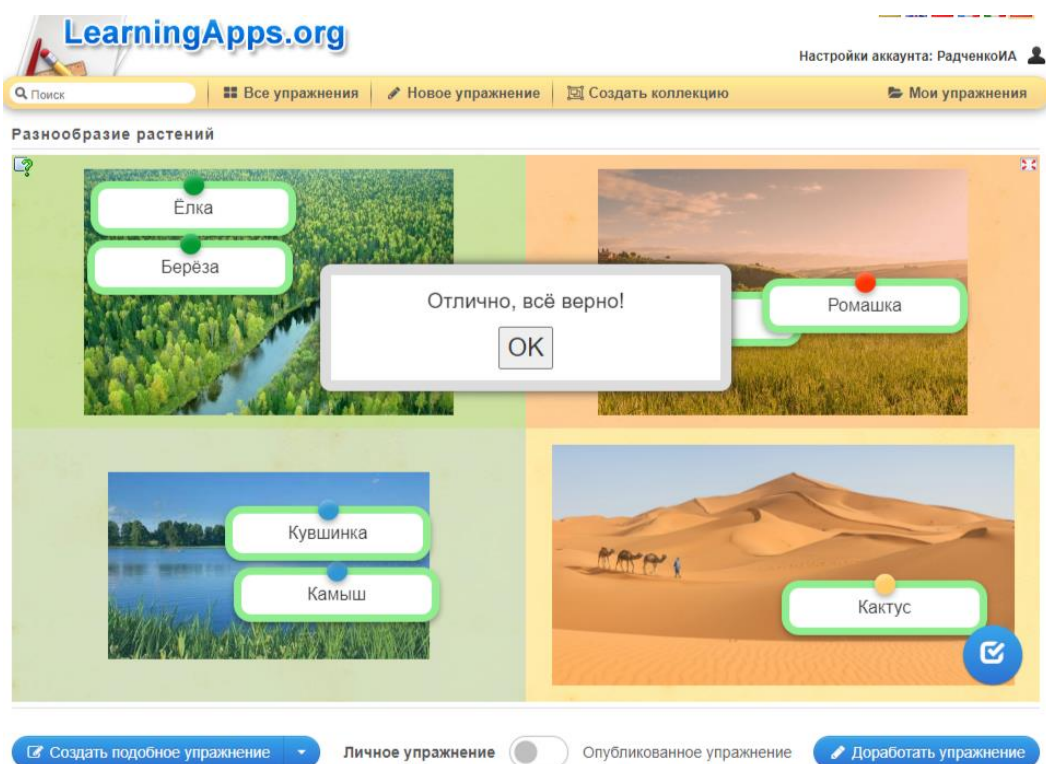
LearningApps.org

Настройки аккаунта: РадченкоИА

Поиск | Все упражнения | Новое упражнение | Создать коллекцию | Мои упражнения

Разнообразие растений

Ёлка

Берёза

Отлично, всё верно!

OK

Ромашка

Кувшинка

Камыш

Кактус

Создать подобное упражнение | Личное упражнение | Опубликованное упражнение | Доработать упражнение